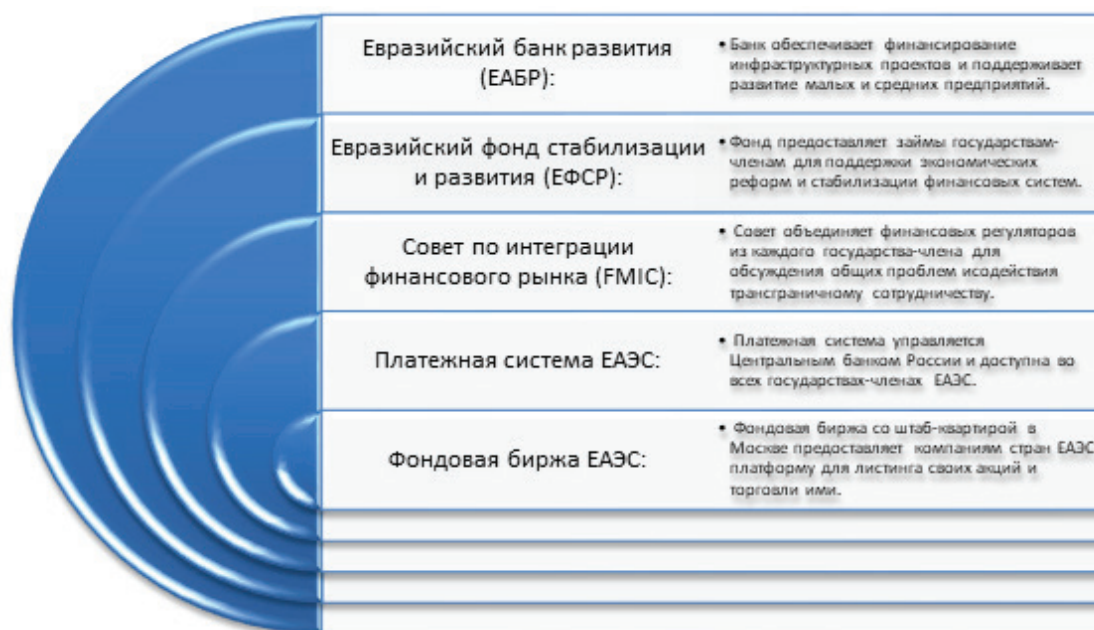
| | |
|---|---|
| Евразийский банк развития (ЕАБР): | • Банк обеспечивает финансирование инфраструктурных проектов и поддерживает развитие малых и средних предприятий. |
| Евразийский фонд стабилизации и развития (ЕФСР): | • Фонд предоставляет займы государствам-членам для поддержки экономических реформ и стабилизации финансовых систем. |
| Совет по интеграции финансового рынка (FMIC): | • Совет объединяет финансовых регуляторов из каждого государства-члена для обсуждения общих проблем исодействия трансграничному сотрудничеству. |
| Платежная система ЕАЭС: | • Платежная система управляется Центральным банком России и доступна во всех государствах-членах ЕАЭС. |
| Фондовая биржа ЕАЭС: | • Фондовая биржа со штаб-квартирой в Москве предоставляет компаниям стран ЕАЭС платформу для листинга своих акций и торговли ими. |